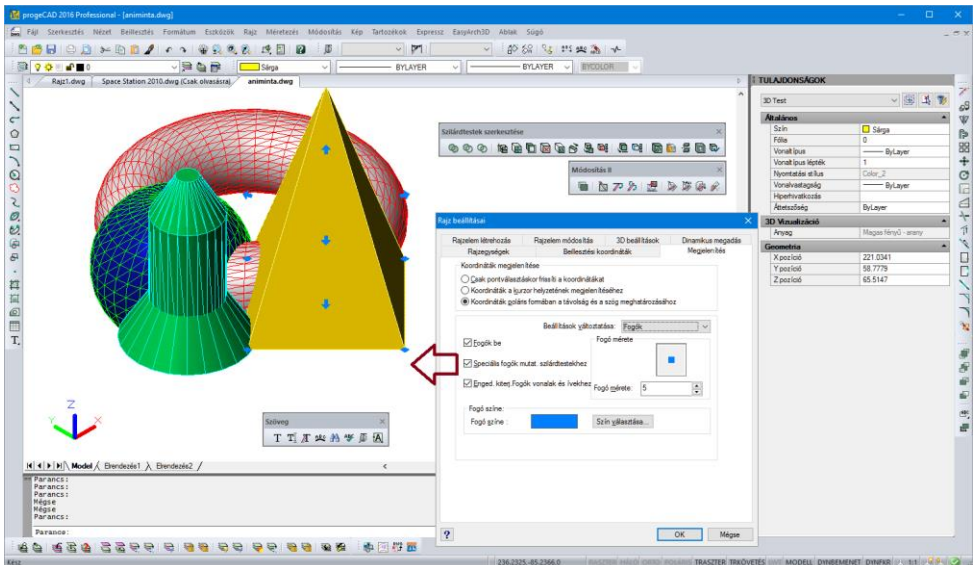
progeCAD 2016 Professional - [animinta.dwg]

Fájl Szerkesztés Nézet Beillesztés Formátum Eszközök Rajz Méretezés Módosítás Kép Tartozékok Expressz EasyArch3D Ablak Súgó

Sárga

BYLAYER

BYLAYER

BYCOLOR

Rajz1.dwg

Space Station 2010.dwg (Csak olvasásraj...

animinta.dwg

Szilárdtestek szerkesztése

Módosítás II

Szöveg

Model

Elrendezés1

Elrendezés2

Parancs:
Parancs:
Parancs:
Mégse
Mégse
Parancs:

Parancs:

TULAJDONSÁGOK

3D Test

| Általános | |
|---|---|
| Szín | Sárga |
| Fólia | 0 |
| Vonaltípus | ByLayer |
| Vonaltípus lépték | 1 |
| Nyomtatási stílus | Color_2 |
| Vonalvastagság | ByLayer |
| Hiperhivatkozás | |
| Átlátszóság | ByLayer |
| 3D Vizualizáció | |
| Anyag | Magas fényű - arany |
| Geometria | |
| X pozíció | 221.0341 |
| Y pozíció | 58.7779 |
| Z pozíció | 65.5147 |

Rajz beállításai

Rajzelem létrehozás

Rajzelem módosítás

3D beállítások

Dinamikus megadás

Rajzegységek

Beillesztési koordináták

Megjelenítés

Koordináták megjelenítése

Csak pontválasztáskor frissíti a koordinátákat

Koordináták a kurzor helyzetének megjelenítéséhez

Koordináták poláris formában a távolság és a szög meghatározásához

Beállítások változtatása:

Fogók

Fogók be

Speciális fogók mutat. szilárdtestekhez

Enged. kiterj.Fogók vonalak és ívekhez

Fogó mérete

Fogó mérete:

5

Fogó színe:

Fogó színe :

Szín választása...

?

OK

Mégse

Kész

236.2325,-85.2366,0

RASZTER HÁLÓ ORTO POLÁRIS TRASZTER TRKÖVETÉS VAS MODELL DYNBEMENET DYNFKR 1:1